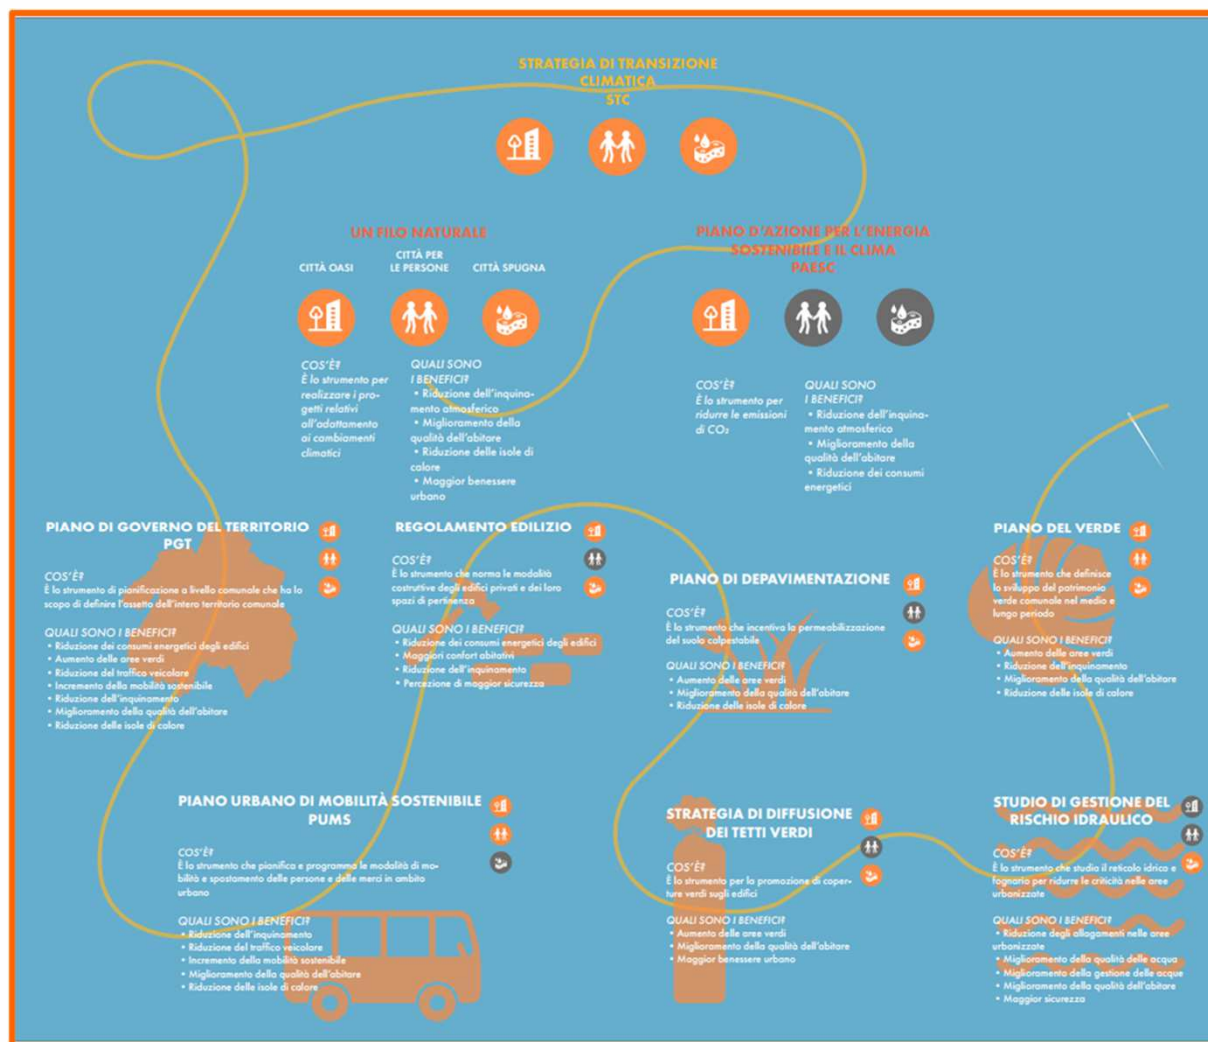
STRATEGIA DI TRANSIZIONE CLIMATICA STC

UN FILO NATURALE

CITTÀ OASI

CITTÀ PER LE PERSONE

CITTÀ SPUGNA

COS'È?
È lo strumento per realizzare i progetti relativi all'adattamento ai cambiamenti climatici

QUALI SONO I BENEFICI?
• Riduzione dell'inquinamento atmosferico
• Miglioramento della qualità dell'abitare
• Riduzione delle isole di calore
• Maggior benessere urbano

PIANO D'AZIONE PER L'ENERGIA SOSTENIBILE E IL CLIMA PAESC

COS'È?
È lo strumento per ridurre le emissioni di $CO_2$

QUALI SONO I BENEFICI?
• Riduzione dell'inquinamento atmosferico
• Miglioramento della qualità dell'abitare
• Riduzione dei consumi energetici

PIANO DI GOVERNO DEL TERRITORIO PGT

COS'È?
È lo strumento di pianificazione a livello comunale che ha lo scopo di definire l'assetto dell'intero territorio comunale

QUALI SONO I BENEFICI?
• Riduzione dei consumi energetici degli edifici
• Aumento delle aree verdi
• Riduzione del traffico veicolare
• Incremento della mobilità sostenibile
• Riduzione dell'inquinamento
• Miglioramento della qualità dell'abitare
• Riduzione delle isole di calore

REGOLAMENTO EDILIZIO

COS'È?
È lo strumento che norma le modalità costruttive degli edifici privati e dei loro spazi di pertinenza

QUALI SONO I BENEFICI?
• Riduzione dei consumi energetici degli edifici
• Maggiori confort abitativi
• Riduzione dell'inquinamento
• Percezione di maggior sicurezza

PIANO DI DEPAVIMENTAZIONE

COS'È?
È lo strumento che incentiva la permeabilizzazione del suolo calpestabile

QUALI SONO I BENEFICI?
• Aumento delle aree verdi
• Miglioramento della qualità dell'abitare
• Riduzione delle isole di calore

PIANO DEL VERDE

COS'È?
È lo strumento che definisce lo sviluppo del patrimonio verde comunale nel medio e lungo periodo

QUALI SONO I BENEFICI?
• Aumento delle aree verdi
• Riduzione dell'inquinamento
• Miglioramento della qualità dell'abitare
• Riduzione delle isole di calore

PIANO URBANO DI MOBILITÀ SOSTENIBILE PUMS

COS'È?
È lo strumento che pianifica e programma le modalità di mobilità e spostamento delle persone e delle merci in ambito urbano

QUALI SONO I BENEFICI?
• Riduzione dell'inquinamento
• Riduzione del traffico veicolare
• Incremento della mobilità sostenibile
• Miglioramento della qualità dell'abitare
• Riduzione delle isole di calore

STRATEGIA DI DIFFUSIONE DEI TETTI VERDI

COS'È?
È lo strumento per la promozione di coperture verdi sugli edifici

QUALI SONO I BENEFICI?
• Aumento delle aree verdi
• Miglioramento della qualità dell'abitare
• Maggior benessere urbano

STUDIO DI GESTIONE DEL RISCHIO IDRAULICO

COS'È?
È lo strumento che studia il reticolo idrico e fognario per ridurre le criticità nelle aree urbanizzate

QUALI SONO I BENEFICI?
• Riduzione degli allagamenti nelle aree urbanizzate
• Miglioramento della qualità delle acque
• Miglioramento della gestione delle acque
• Miglioramento della qualità dell'abitare
• Maggior sicurezza